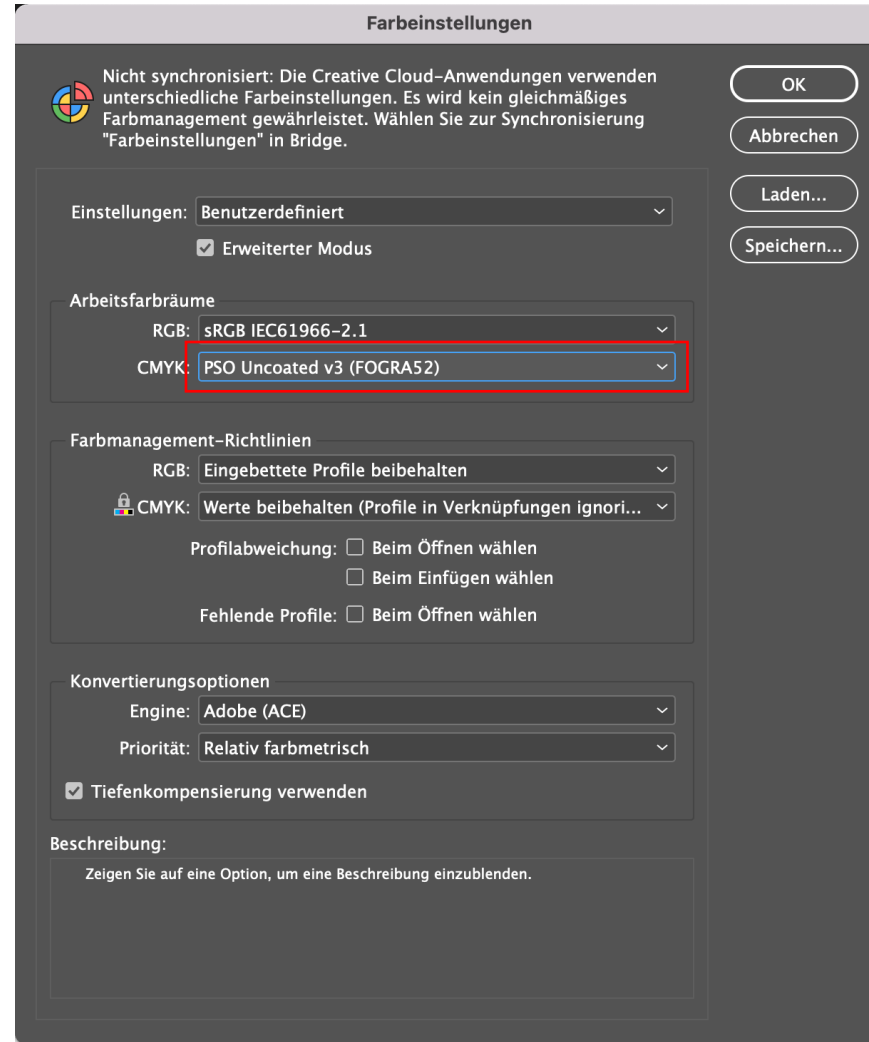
Farbeinstellungen

Nicht synchronisiert: Die Creative Cloud-Anwendungen verwenden unterschiedliche Farbeinstellungen. Es wird kein gleichmäßiges Farbmanagement gewährleistet. Wählen Sie zur Synchronisierung "Farbeinstellungen" in Bridge.

OK
Abbrechen
Laden...
Speichern...

Einstellungen: Benutzerdefiniert
Erweiterter Modus

Arbeitsfarbräume
RGB: sRGB IEC61966-2.1
CMYK: PSO Uncoated v3 (FOGRA52)

Farbmanagement-Richtlinien
RGB: Eingebettete Profile beibehalten
CMYK: Werte beibehalten (Profile in Verknüpfungen ignori...
Profilabweichung: Beim Öffnen wählen
Beim Einfügen wählen
Fehlende Profile: Beim Öffnen wählen

Konvertierungsoptionen
Engine: Adobe (ACE)
Priorität: Relativ farbmetrisch
Tiefenkompensierung verwenden

Beschreibung:
Zeigen Sie auf eine Option, um eine Beschreibung einzublenden.